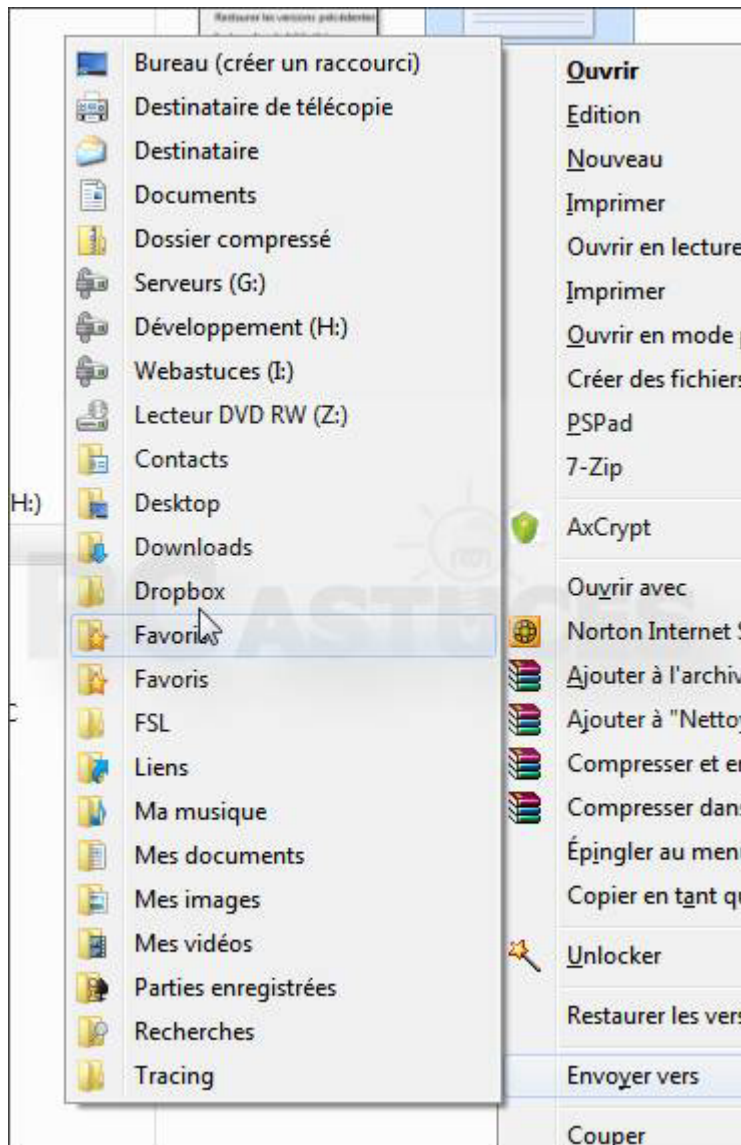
Restaurer les versions précédentes

Bureau (créer un raccourci)
Destinataire de télécopie
Destinataire
Documents
Dossier compressé
Serveurs (G:)
Développement (H:)
Webastuces (I:)
Lecteur DVD RW (Z:)
Contacts
Desktop
Downloads
Dropbox
Favoris
Favoris
FSL
Liens
Ma musique
Mes documents
Mes images
Mes vidéos
Parties enregistrées
Recherches
Tracing

Ouvrir
Edition
Nouveau
Imprimer
Ouvrir en lecture
Imprimer
Ouvrir en mode
Créer des fichiers
PSPad
7-Zip
AxCrypt
Ouvrir avec
Norton Internet
Ajouter à l'archiv
Ajouter à "Netto
Compresser et e
Compresser dans
Épingler au men
Copier en tant q
Unlocker
Restaurer les vers
Envoyer vers
Couper

H:)

PC ASTUCES